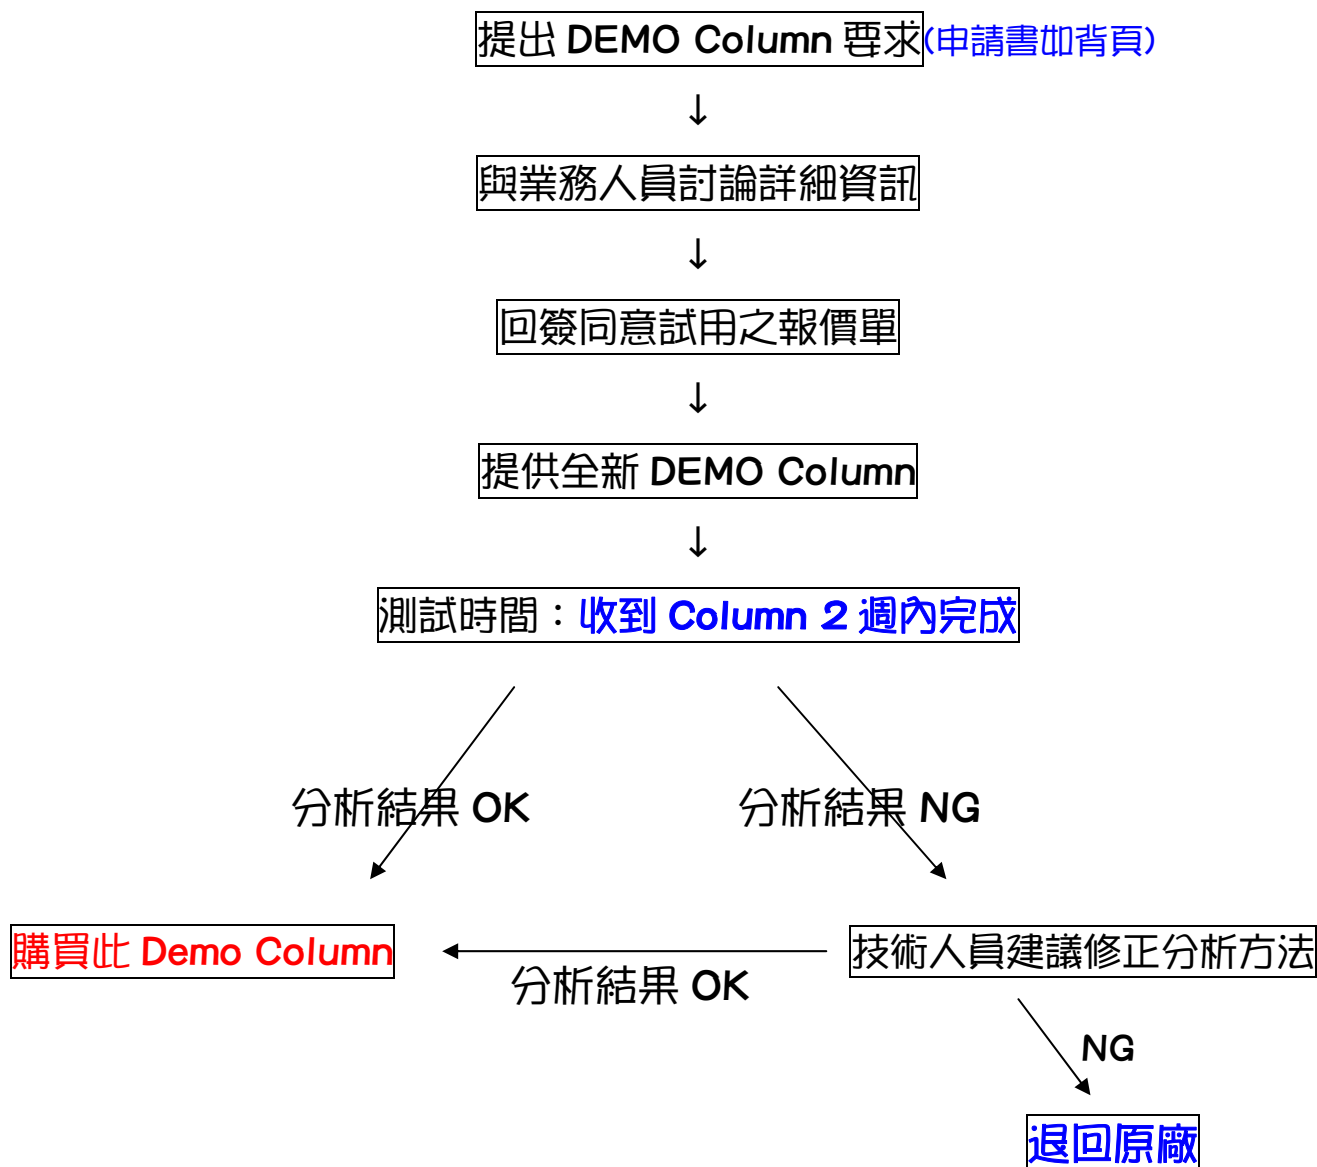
提出 DEMO Column 要求(申請書加背頁)

↓

與業務人員討論詳細資訊

↓

回簽同意試用之報價單

↓

提供全新 DEMO Column

↓

測試時間：收到 Column 2 週內完成

分析結果 OK

分析結果 NG

購買此 Demo Column

技術人員建議修正分析方法

分析結果 OK

NG

退回原廠